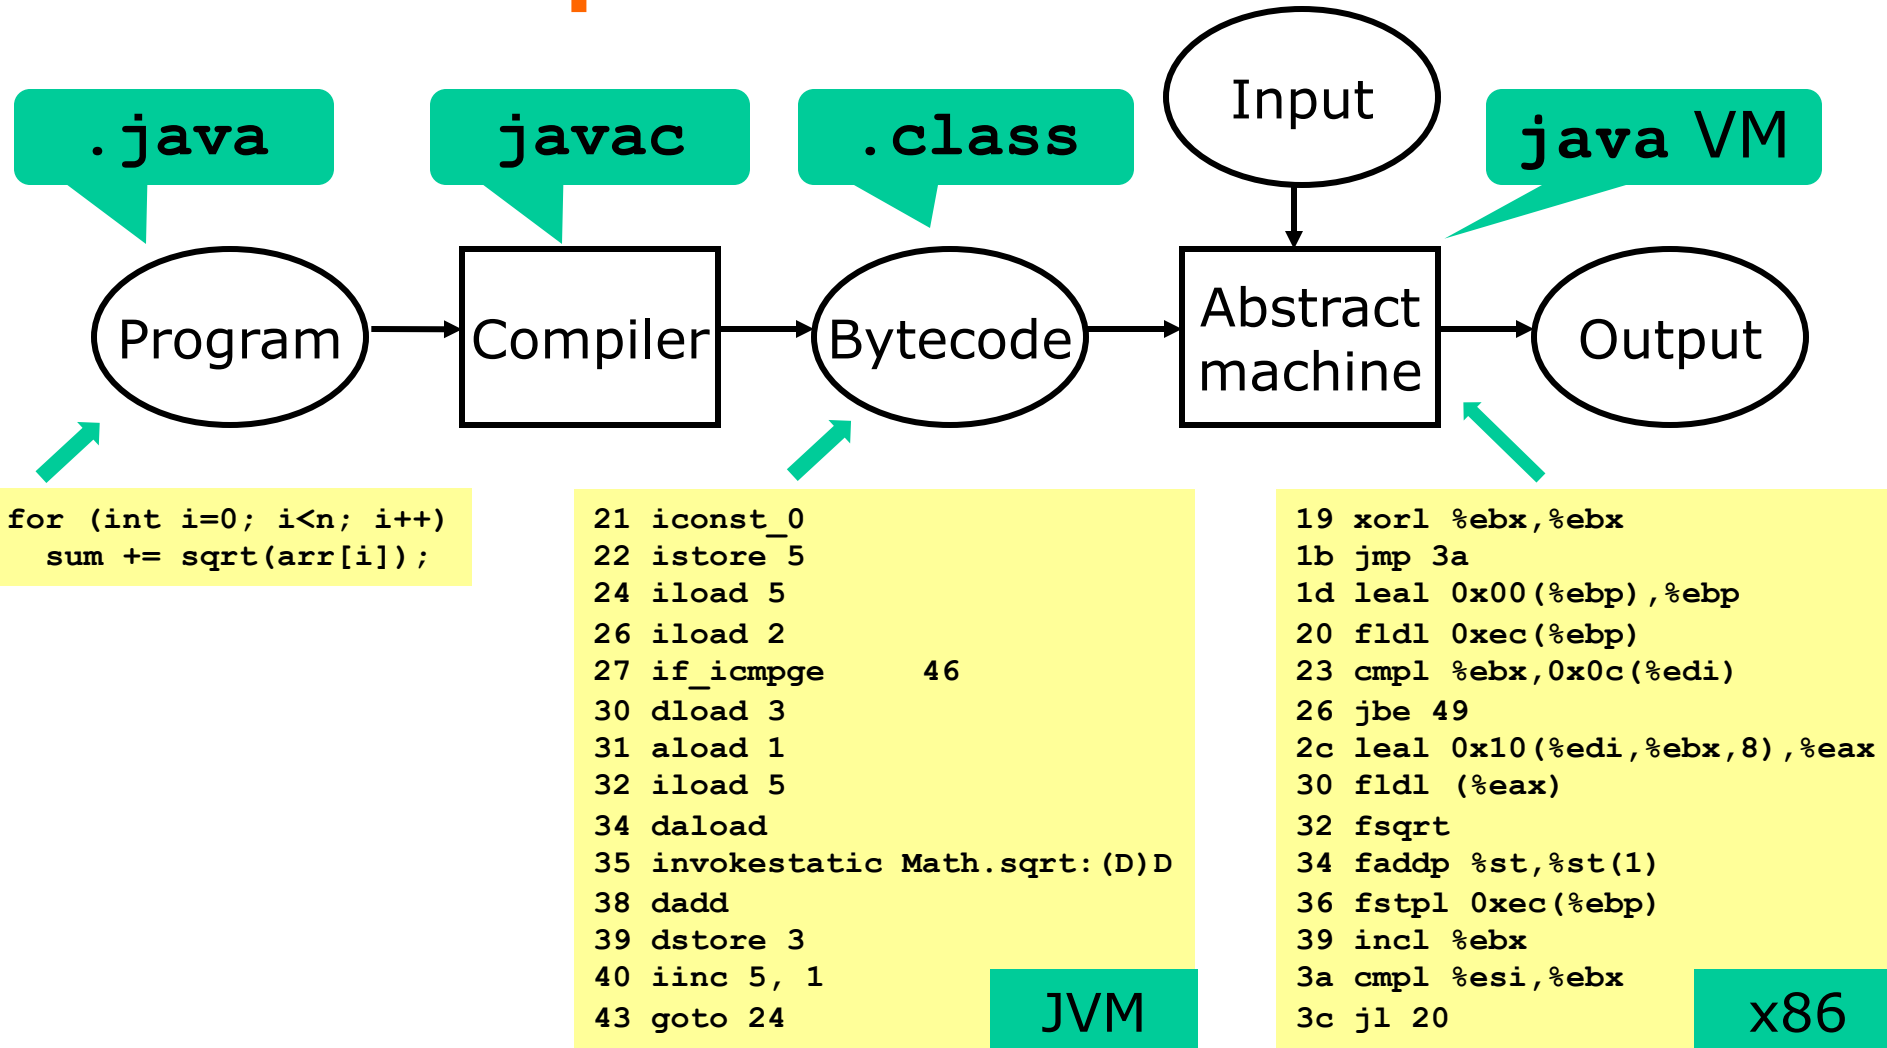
.java

javac

.class

Input

java VM

Program

Compiler

Bytecode

Abstract machine

Output

for (int i=0; i<n; i++)
sum += sqrt(arr[i]);

21 iconst_0
22 istore 5
24 iload 5
26 iload 2
27 if_icmpge 46
30 dload 3
31 aload 1
32 iload 5
34 daload
35 invokestatic Math.sqrt:(D)D
38 dadd
39 dstore 3
40 iinc 5, 1
43 goto 24

JVM

19 xorl %ebx,%ebx
1b jmp 3a
1d leal 0x00(%ebp),%ebp
20 fldl 0xec(%ebp)
23 cmpl %ebx,0x0c(%edi)
26 jbe 49
2c leal 0x10(%edi,%ebx,8),%eax
30 fldl (%eax)
32 fsqrt
34 faddp %st,%st(1)
36 fstpl 0xec(%ebp)
39 incl %ebx
3a cmpl %esi,%ebx
3c jl 20

x86